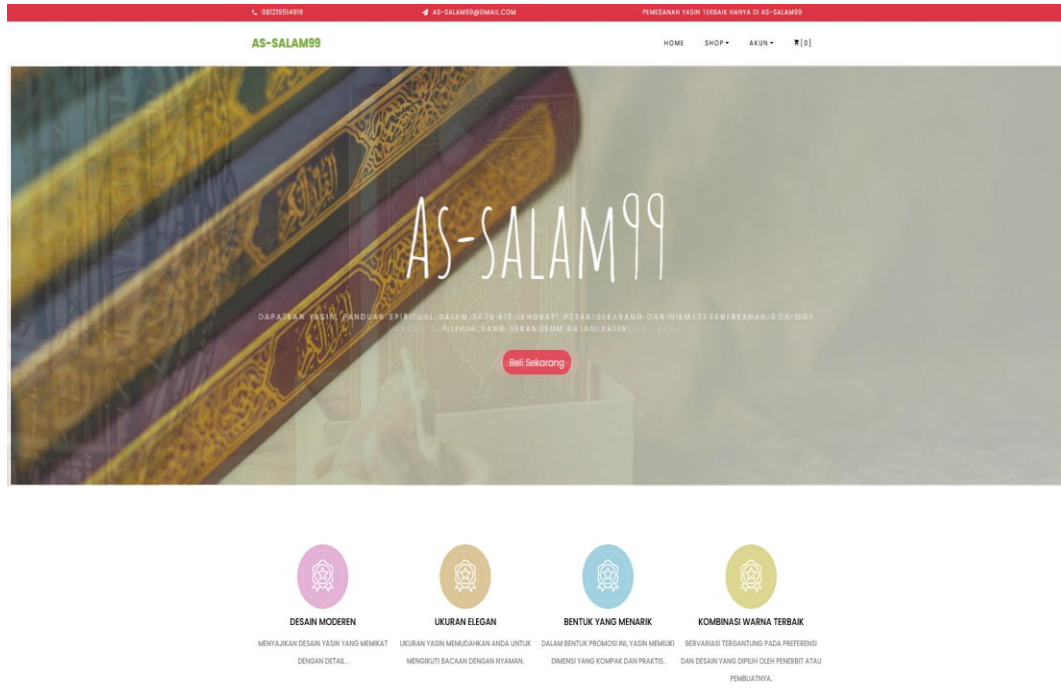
081219514918

AS-SALAM99@GMAIL.COM

PEMESANAN YASIN TERBAIK HANYA DI AS-SALAM99

AS-SALAM99

HOME SHOP ▾ AKUN ▾ [0]

AS-SALAM99

DAPATKAN YASIN, PANDUAN SPIRITUAL DALAM SATU KIT LENGKAP! PESAN SEKARANG DAN NIKMATI KEMUDAHAN DOA-DOA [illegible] YANG TERKANDUNG DALAM YASIN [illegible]

Beli Sekarang

DESAIN MODEREN

MENYAJIKAN DESAIN YASIN YANG MEMIKAT DENGAN DETAIL .

UKURAN ELEGAN

UKURAN YASIN MEMUDAHKAN ANDA UNTUK MENGIKUTI BACAAN DENGAN NYAMAN.

BENTUK YANG MENARIK

DALAM BENTUK PROMOSI INI, YASIN MEMILIKI DIMENSI YANG KOMPAK DAN PRAKTIS.

KOMBINASI WARNA TERBAIK

BERVARIASI TERGANTUNG PADA PREFERENSI DAN DESAIN YANG DIPILIH OLEH PENERBIT ATAU PEMBUATNYA.